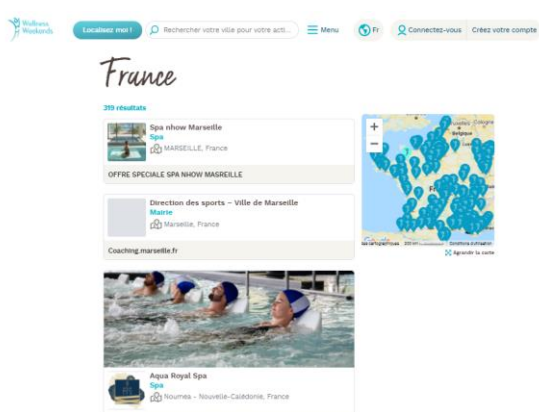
Wellness Weekends

Localisez moi !

Rechercher votre ville pour votre acti...

Menu

Fr

Connectez-vous

Créez votre compte

France

319 résultats

Spa nhow Marseille

Spa

MARSEILLE, France

OFFRE SPECIALE SPA NHOW MASREILLE

Direction des sports - Ville de Marseille

Mairie

Marseille, France

Coaching.marseille.fr

Aqua Royal Spa

Spa

Nouméa - Nouvelle-Calédonie, France

+

−

Belgique

Agrandir la carte